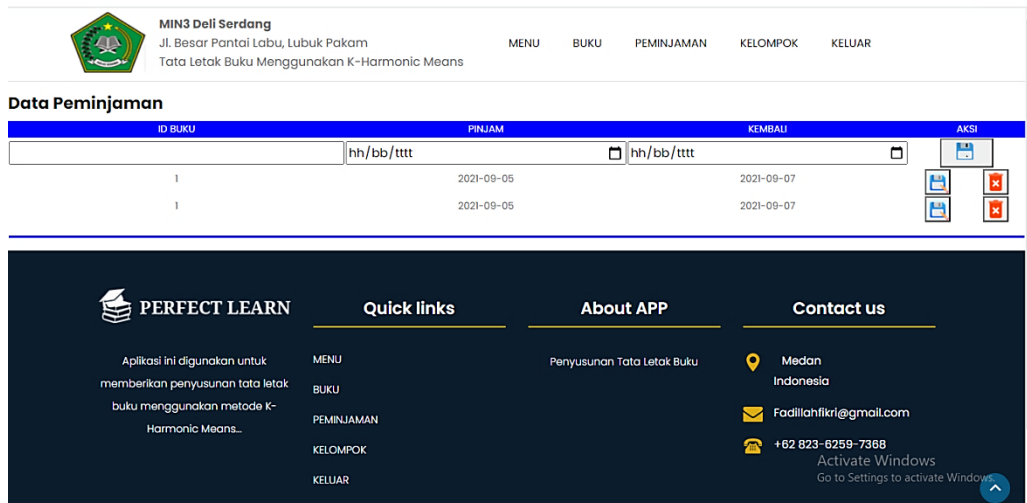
MIN3 Deli Serdang
Jl. Besar Pantai Labu, Lubuk Pakam
Tata Letak Buku Menggunakan K-Harmonic Means

MENU BUKU PEMINJAMAN KELOMPOK KELUAR

Data Peminjaman

| ID BUKU | PINJAM | KEMBALI | AKSI |
|---|---|---|---|
| | hh/bb/tttt | hh/bb/tttt | |
| 1 | 2021-09-05 | 2021-09-07 | |
| 1 | 2021-09-05 | 2021-09-07 | |

PERFECT LEARN

Aplikasi ini digunakan untuk memberikan penyusunan tata letak buku menggunakan metode K-Harmonic Means...

Quick links

MENU
BUKU
PEMINJAMAN
KELOMPOK
KELUAR

About APP

Penyusunan Tata Letak Buku

Contact us

Medan
Indonesia

Fadillahfikri@gmail.com

+62 823-6259-7368

Activate Windows
Go to Settings to activate Windows.